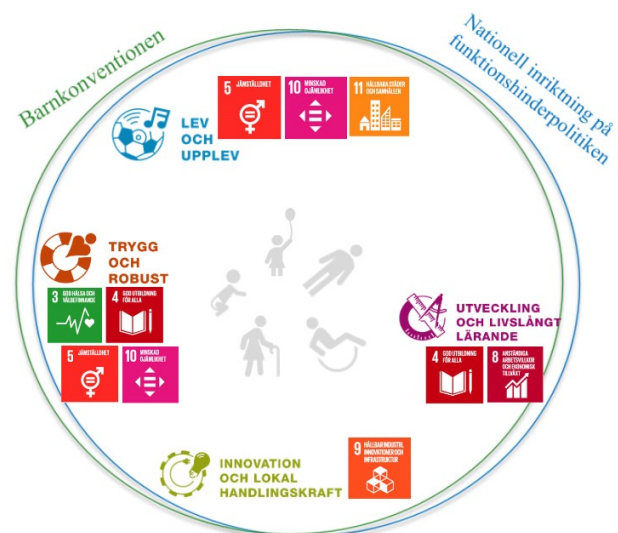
Barnkonventionen

Nationell inriktning på funktionshinderpolitiken

LEV OCH UPPLEV

5 JÄMSTÄLLDHET

10 MINSKAD OJÄMLIKHET

11 HÅLLBARA STÄDER OCH SAMHÄLLEN

TRYGG OCH ROBUST

3 GOD HÄLSA OCH VÄLBEFINNANDE

4 GOD UTBILDNING FÖR ALLA

5 JÄMSTÄLLDHET

10 MINSKAD OJÄMLIKHET

UTVECKLING OCH LIVSLÅNGT LÄRANDE

4 GOD UTBILDNING FÖR ALLA

8 ANSTÄNDIGA ARBETSVILLKOR OCH EKONOMISK TILLVÄXT

INNOVATION OCH LOKAL HANDLINGSKRAFT

9 HÅLLBAR INDUSTRI, INNOVATIONER OCH INFRASTRUKTUR